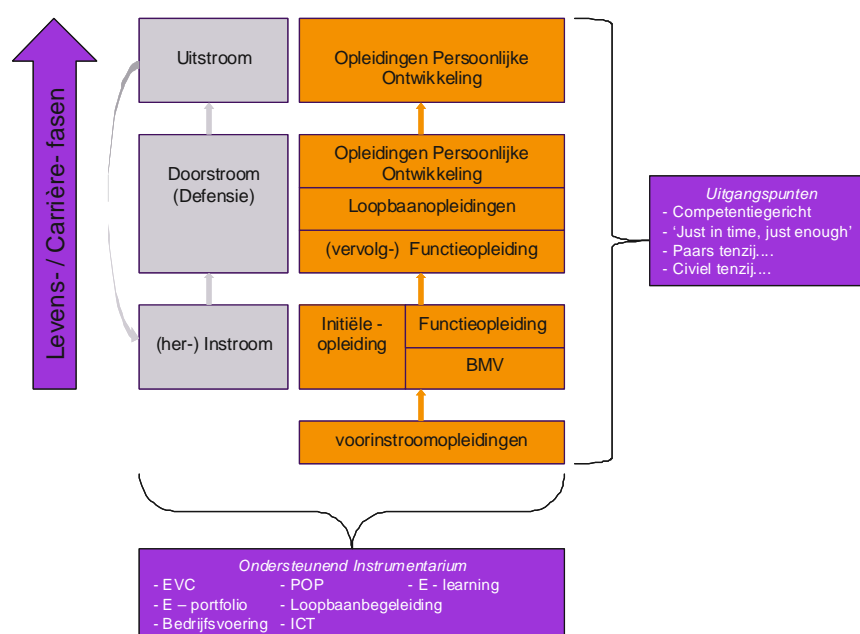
Levens- / Carrière- fasen

Uitstroom

Opleidingen Persoonlijke Ontwikkeling

Doorstroom (Defensie)

Opleidingen Persoonlijke Ontwikkeling

Loopbaanopleidingen

(vervolg-) Functieopleiding

(her-) Instroom

Initiële - opleiding

Functieopleiding

BMV

voorinstroomopleidingen

Uitgangspunten
- Competentiegericht
- 'Just in time, just enough'
- Paars tenzij....
- Civiel tenzij....

Ondersteunend Instrumentarium
- EVC
- POP
- E - learning
- E – portfolio
- Loopbaanbegeleiding
- Bedrijfsvoering
- ICT